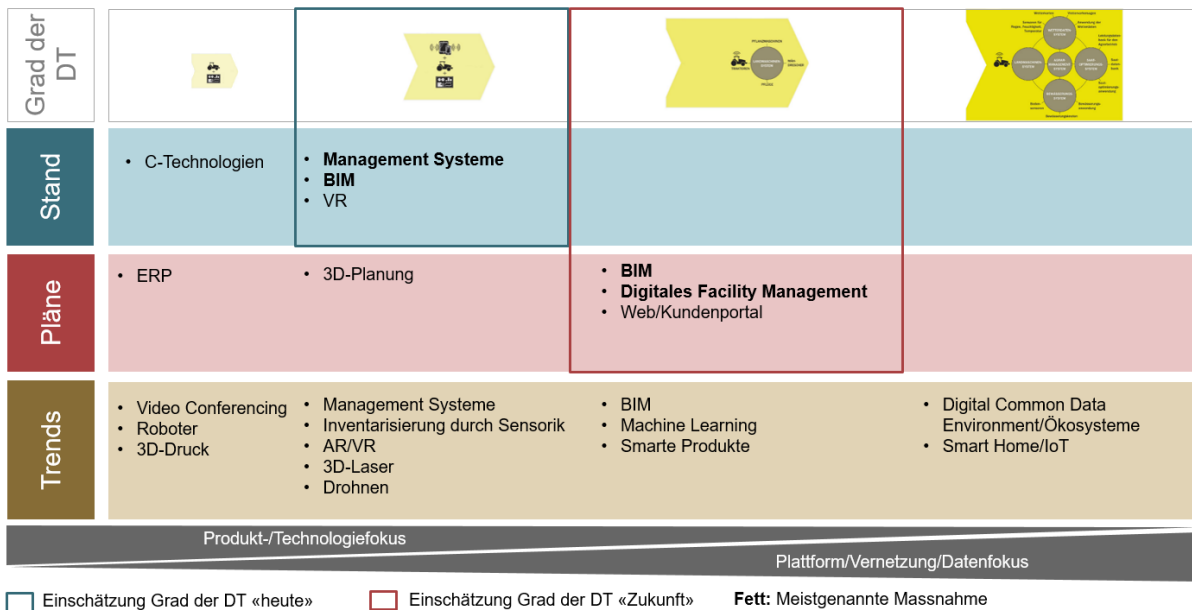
Grad der DT

Stand

- C-Technologien

- **Management Systeme**
- **BIM**
- VR

Pläne

- ERP

- 3D-Planung

- **BIM**
- **Digitales Facility Management**
- Web/Kundenportal

Trends

- Video Conferencing
- Roboter
- 3D-Druck

- Management Systeme
- Inventarisierung durch Sensorik
- AR/VR
- 3D-Laser
- Drohnen

- BIM
- Machine Learning
- Smarte Produkte

- Digital Common Data Environment/Ökosysteme
- Smart Home/IoT

Produkt-/Technologiefokus

Plattform/Vernetzung/Datenfokus

Einschätzung Grad der DT «heute»    Einschätzung Grad der DT «Zukunft»    **Fett:** Meistgenannte Massnahme